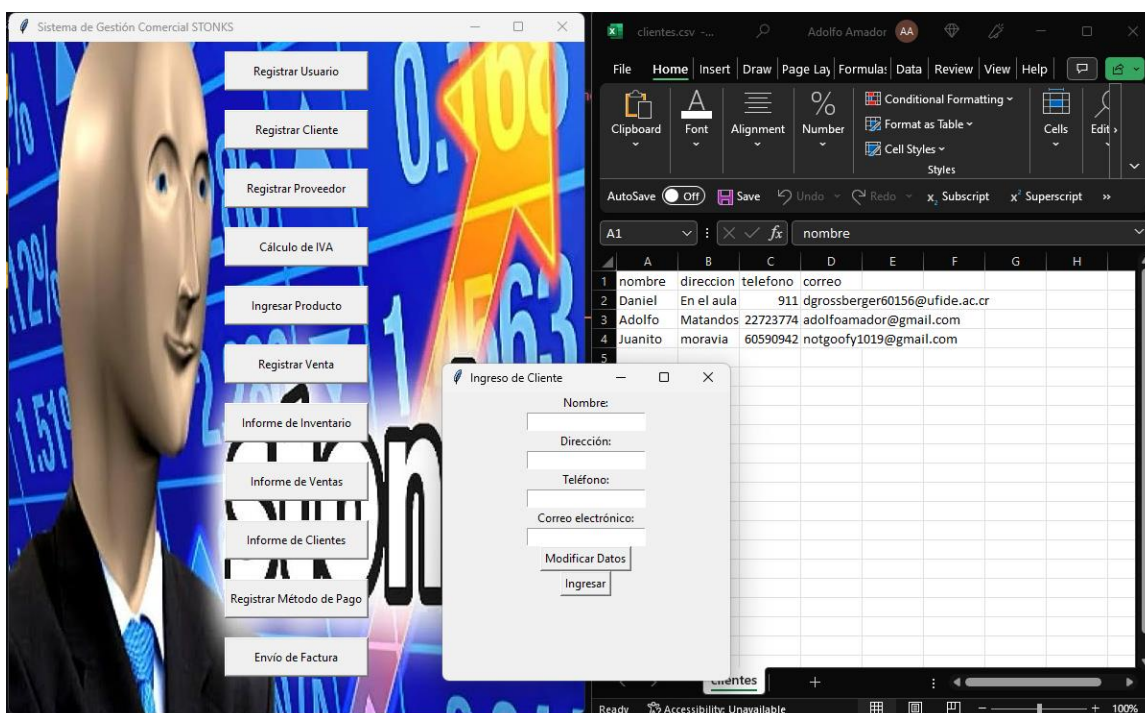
Sistema de Gestión Comercial STONKS

Registrar Usuario

Registrar Cliente

Registrar Proveedor

Cálculo de IVA

Ingresar Producto

Registrar Venta

Informe de Inventario

Informe de Ventas

Informe de Clientes

Registrar Método de Pago

Envío de Factura

Ingreso de Cliente

Nombre:

Dirección:

Teléfono:

Correo electrónico:

Modificar Datos

Ingresar

clientes.csv -...

Adolfo Amador AA

File Home Insert Draw Page Lay Formula Data Review View Help

Clipboard Font Alignment Number

Conditional Formatting
Format as Table
Cell Styles
Styles

Cells Edit

AutoSave Off Save Undo Redo Subscript Superscript

A1 nombre

| | A | B | C | D | E | F | G | H |
|---|---|---|---|---|---|---|---|---|
| 1 | nombre | direccion | telefono | correo | | | | |
| 2 | Daniel | En el aula | 911 | dgrossberger60156@ufide.ac.cr | | | | |
| 3 | Adolfo | Matandos | 22723774 | adolfoamador@gmail.com | | | | |
| 4 | Juanito | moravia | 60590942 | notgoofy1019@gmail.com | | | | |
| 5 | | | | | | | | |

clientes

Ready Accessibility: Unavailable 100%